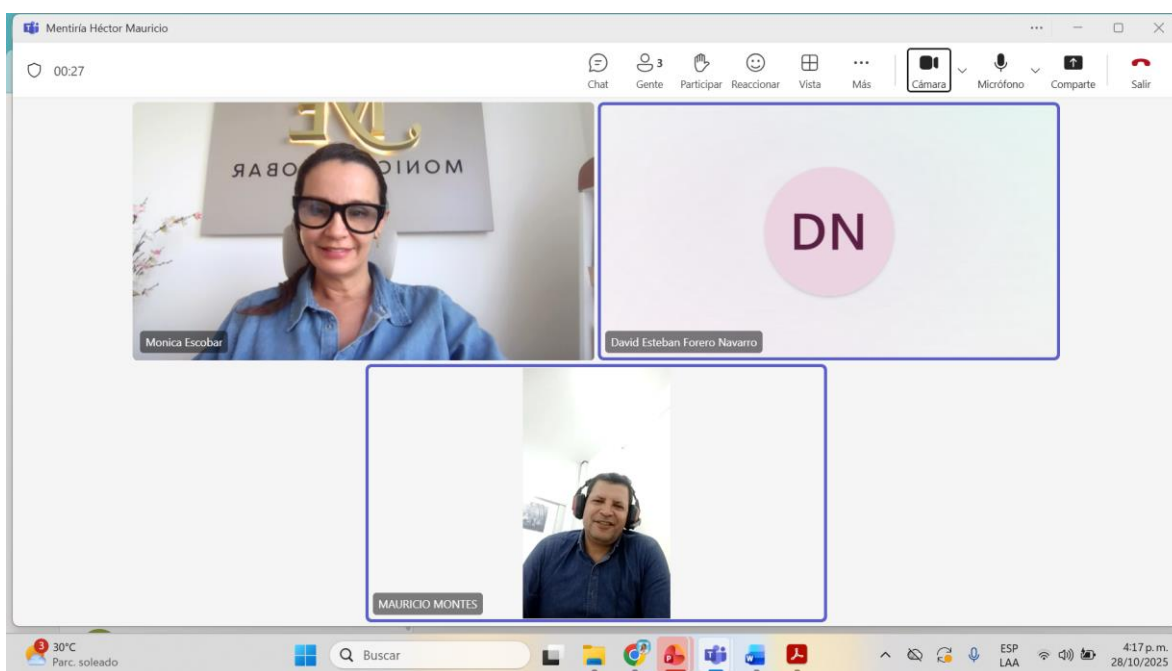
Mentiría Héctor Mauricio

00:27

Chat
3
Gente
Participar
Reaccionar
Vista
Más
Cámara
Micrófono
Comparte
Salir

ME
MONIC OBAR

Monica Escobar

DN

David Esteban Forero Navarro

MAURICIO MONTES

3
30°C
Parc. soleado
Buscar
ESP
LAA
4:17 p. m.
28/10/2025